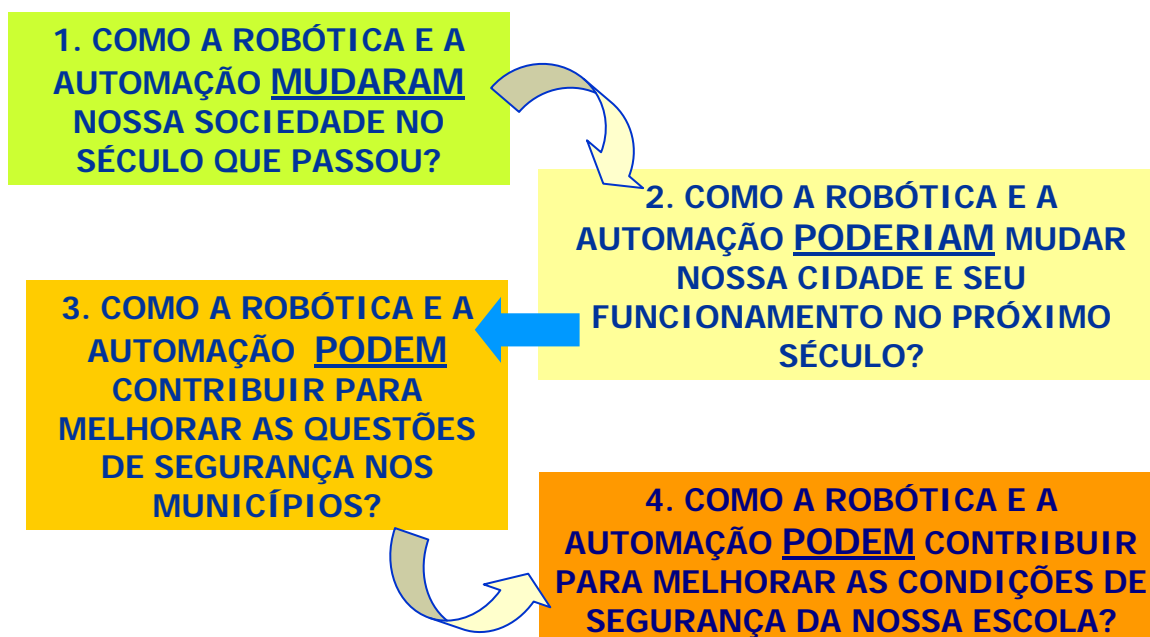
1. COMO A ROBÓTICA E A AUTOMAÇÃO MUDARAM NOSSA SOCIEDADE NO SÉCULO QUE PASSOU?

2. COMO A ROBÓTICA E A AUTOMAÇÃO PODERIAM MUDAR NOSSA CIDADE E SEU FUNCIONAMENTO NO PRÓXIMO SÉCULO?

3. COMO A ROBÓTICA E A AUTOMAÇÃO PODEM CONTRIBUIR PARA MELHORAR AS QUESTÕES DE SEGURANÇA NOS MUNICÍPIOS?

4. COMO A ROBÓTICA E A AUTOMAÇÃO PODEM CONTRIBUIR PARA MELHORAR AS CONDIÇÕES DE SEGURANÇA DA NOSSA ESCOLA?